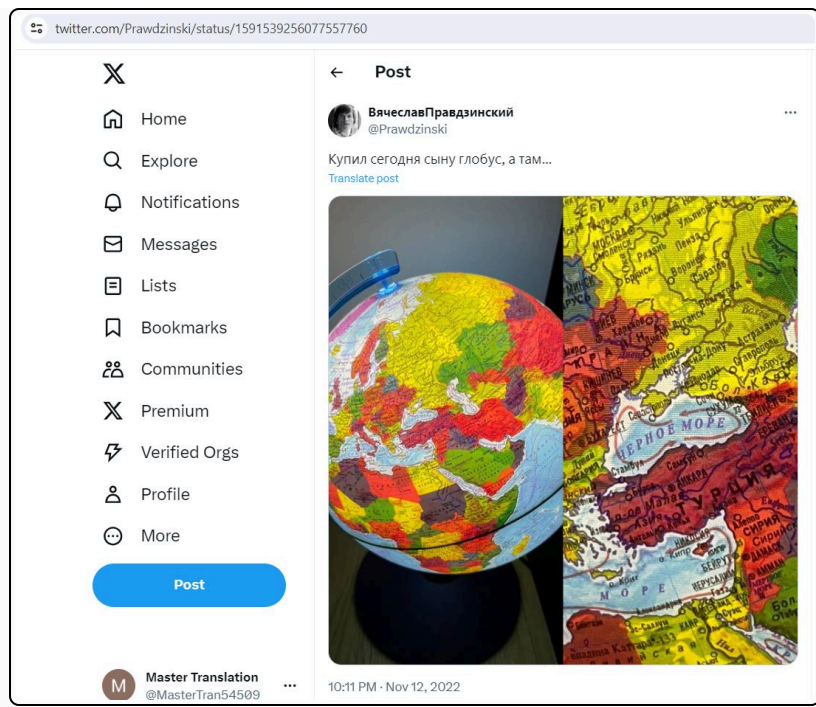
twitter.com/Prawdzinski/status/1591539256077557760

Home
Explore
Notifications
Messages
Lists
Bookmarks
Communities
Premium
Verified Orgs
Profile
More
Post

Master Translation
@MasterTran54509

Post

ВячеславПравдзинский
@Prawdzinski

Купил сегодня сыну глобус, а там...
Translate post

МОСКВА
ЧЕРНОЕ МОРЕ
ТУРЦИЯ
СИРИЯ
АНКАРА
МОРЕ

10:11 PM · Nov 12, 2022